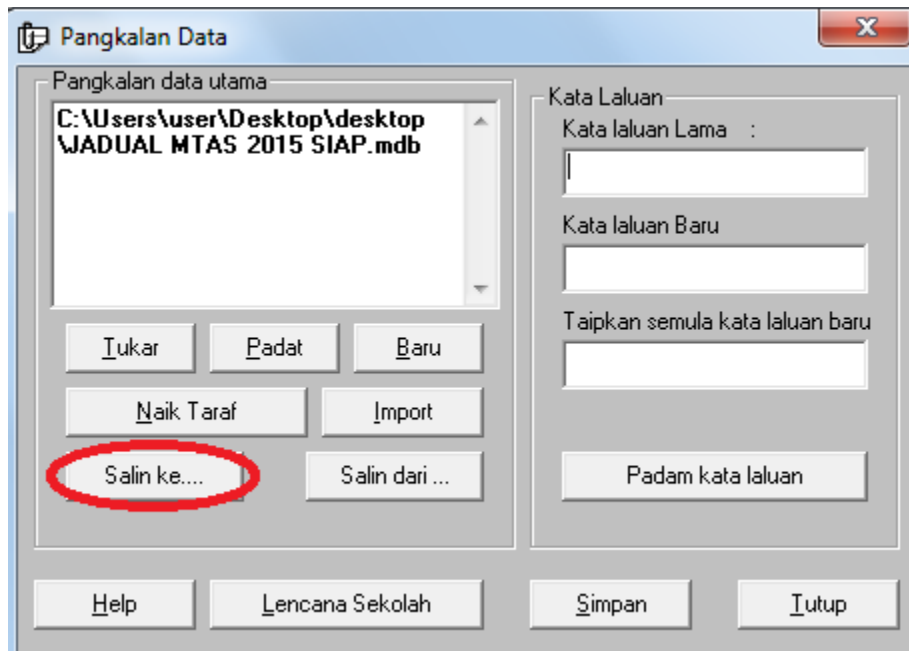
Pangkalan Data

Pangkalan data utama

C:\Users\user\Desktop\desktop \JADUAL MTAS 2015 SIAP.mdb

Tukar

Padat

Baru

Naik Taraf

Import

Salin ke....

Salin dari ...

Kata Laluan

Kata laluan Lama :

Kata laluan Baru

Taipkan semula kata laluan baru

Padam kata laluan

Help

Lencana Sekolah

Simpan

Tutup